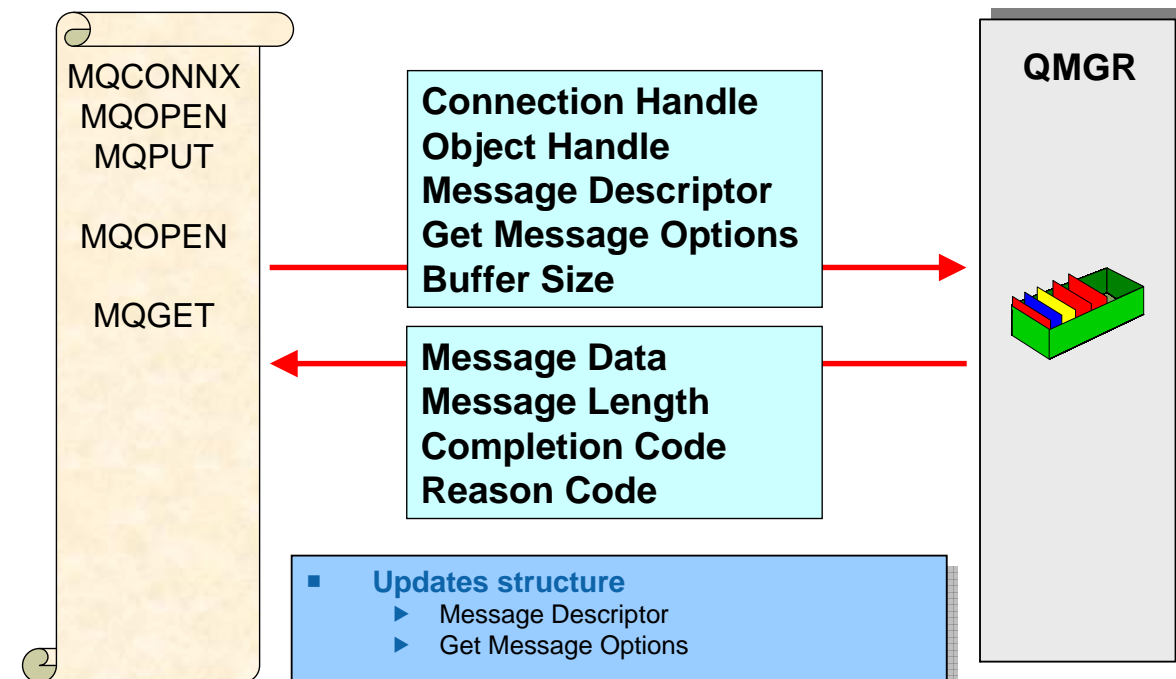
MQCONNX
MQOPEN
MQPUT

MQOPEN

MQGET

Connection Handle
Object Handle
Message Descriptor
Get Message Options
Buffer Size

Message Data
Message Length
Completion Code
Reason Code

QMGR

- Updates structure
  - Message Descriptor
  - Get Message Options